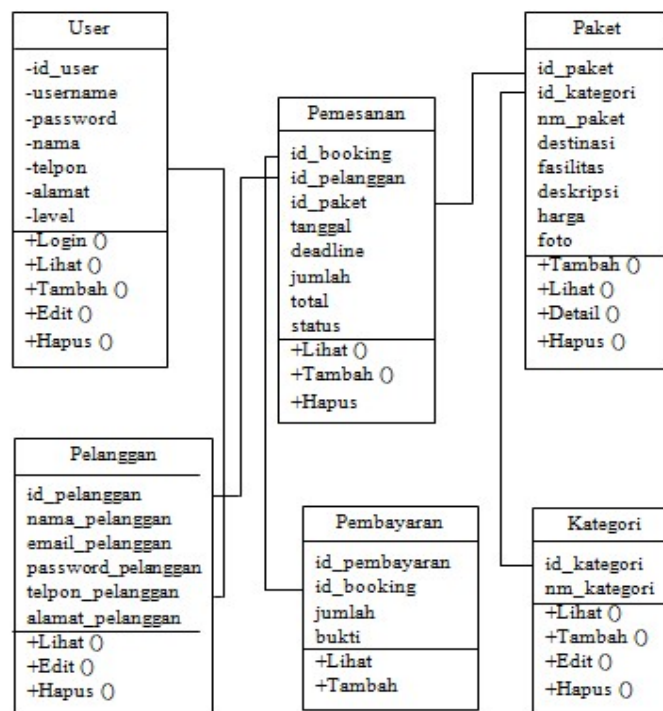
User

-id_user
-username
-password
-nama
-telpon
-alamat
-level

+Login ()
+Lihat ()
+Tambah ()
+Edit ()
+Hapus ()

Pemesanan

id_booking
id_pelanggan
id_paket
tanggal
deadline
jumlah
total
status

+Lihat ()
+Tambah ()
+Hapus

Paket

id_paket
id_kategori
nm_paket
destinasi
fasilitas
deskripsi
harga
foto

+Tambah ()
+Lihat ()
+Detail ()
+Hapus ()

Pelanggan

id_pelanggan
nama_pelanggan
email_pelanggan
password_pelanggan
telpon_pelanggan
alamat_pelanggan

+Lihat ()
+Edit ()
+Hapus ()

Pembayaran

id_pembayaran
id_booking
jumlah
bukti

+Lihat
+Tambah

Kategori

id_kategori
nm_kategori

+Lihat ()
+Tambah ()
+Edit ()
+Hapus ()